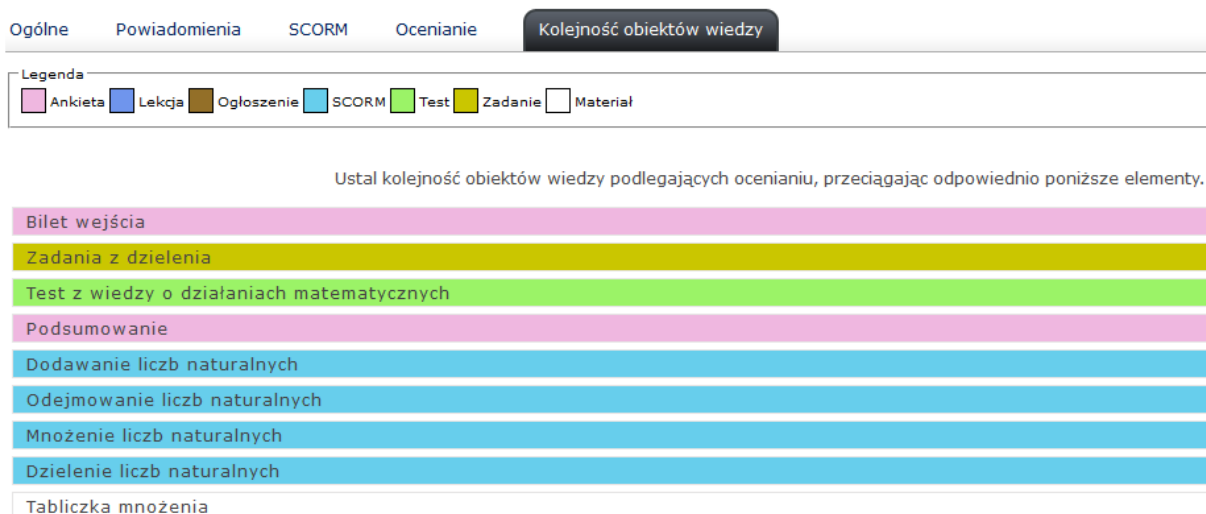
Ogólne Powiadomienia SCORM Ocenianie Kolejność obiektów wiedzy

Legenda
Ankieta Lekcja Ogłoszenie SCORM Test Zadanie Materiał

Ustal kolejność obiektów wiedzy podlegających ocenianiu, przeciągając odpowiednio poniższe elementy.

Bilet wejścia
Zadania z dzielenia
Test z wiedzy o działaniach matematycznych
Podsumowanie
Dodawanie liczb naturalnych
Odejmowanie liczb naturalnych
Mnożenie liczb naturalnych
Dzielenie liczb naturalnych
Tabliczka mnożenia